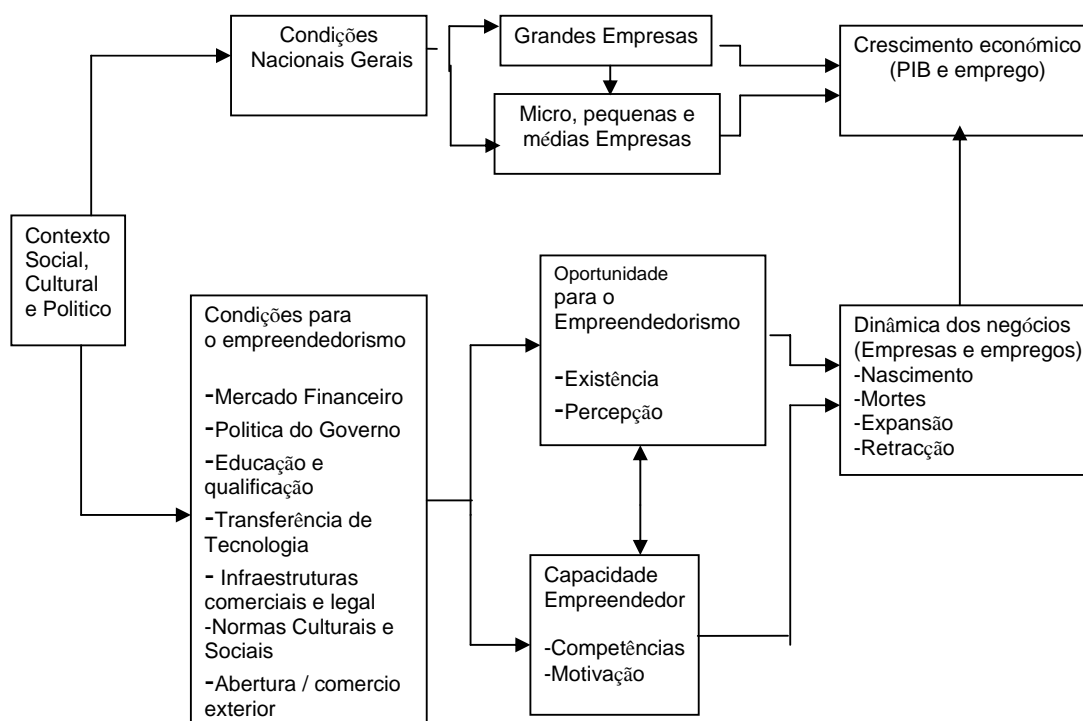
Condições Nacionais Gerais

Grandes Empresas

Micro, pequenas e médias Empresas

Crescimento económico (PIB e emprego)

Contexto Social, Cultural e Politico

Condições para o empreendedorismo

-Mercado Financeiro
-Politica do Governo
-Educação e qualificação
-Transferência de Tecnologia
- Infraestruturas comerciais e legal
-Normas Culturais e Sociais
-Abertura / comercio exterior

Oportunidade para o Empreendedorismo

-Existência
-Percepção

Capacidade Empreendedor

-Competências
-Motivação

Dinâmica dos negócios (Empresas e empregos)
-Nascimento
-Mortes
-Expansão
-Retracção